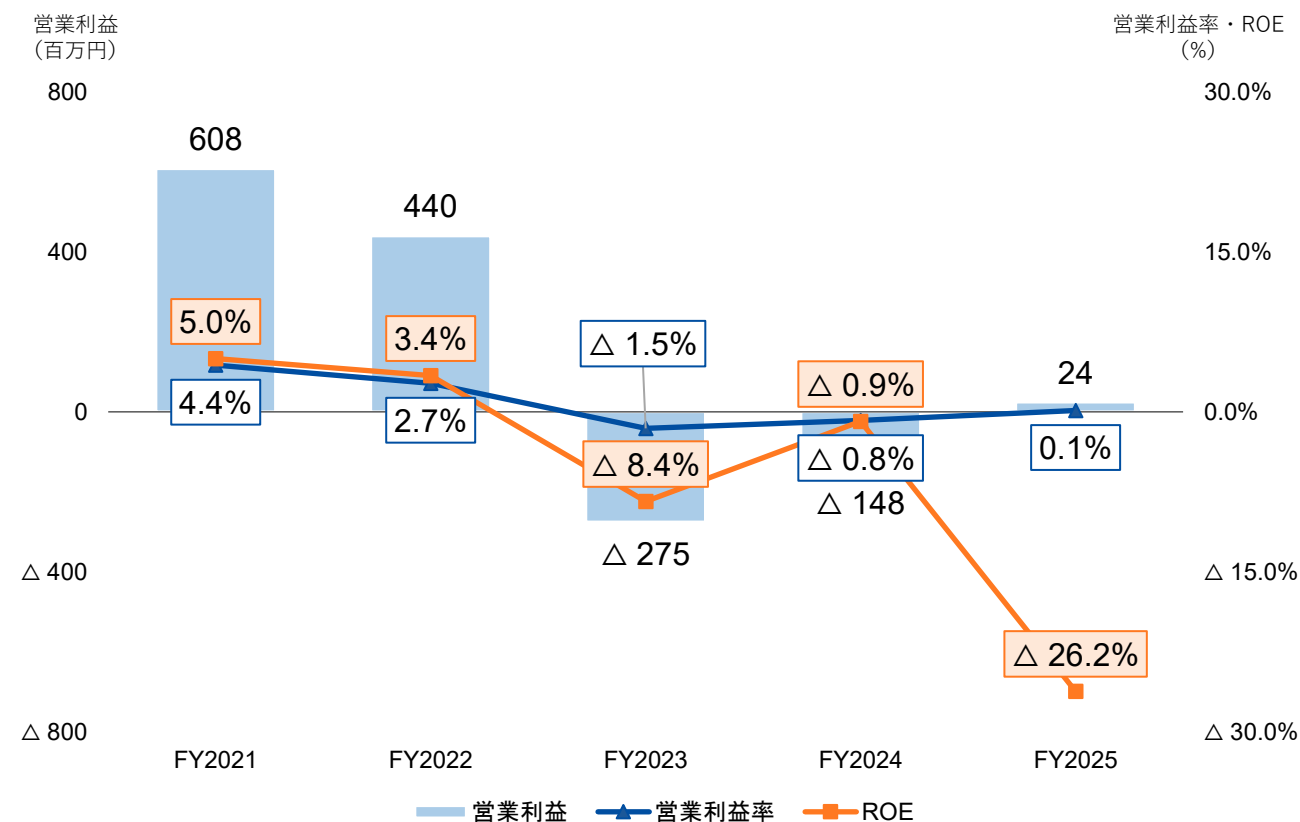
営業利益
（百万円）

営業利益率・ROE
（%）

800
400
0
△ 400
△ 800

30.0%
15.0%
0.0%
△ 15.0%
△ 30.0%

608
440
△ 275
△ 148
24

5.0%
4.4%
3.4%
2.7%
△ 1.5%
△ 8.4%
△ 0.9%
△ 0.8%
0.1%
△ 26.2%

FY2021
FY2022
FY2023
FY2024
FY2025

営業利益
営業利益率
ROE